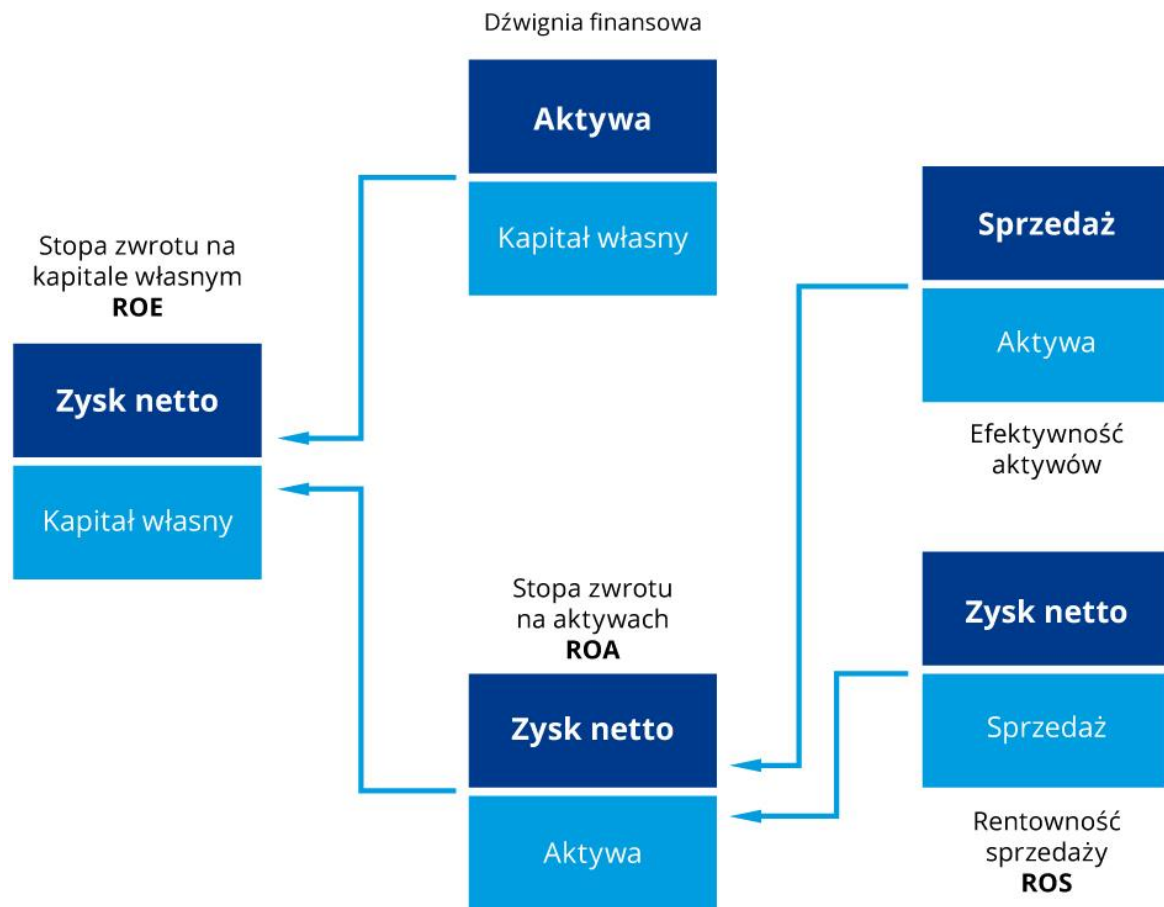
Dźwignia finansowa

Aktywa

Kapitał własny

Stopa zwrotu na kapitale własnym
ROE

Zysk netto

Kapitał własny

Sprzedaż

Aktywa

Efektywność aktywów

Stopa zwrotu na aktywach
ROA

Zysk netto

Aktywa

Zysk netto

Sprzedaż

Rentowność sprzedaży
ROS